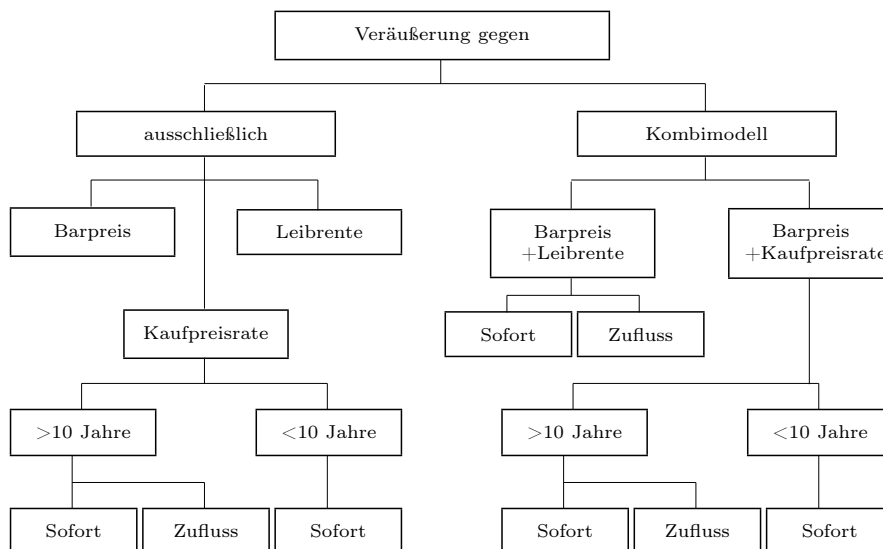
Veräußerung gegen

ausschließlich

Kombimodell

Barpreis

Leibrente

Barpreis +Leibrente

Barpreis +Kaufpreisrate

Sofort

Zufluss

Kaufpreisrate

>10 Jahre

<10 Jahre

>10 Jahre

<10 Jahre

Sofort

Zufluss

Sofort

Sofort

Zufluss

Sofort